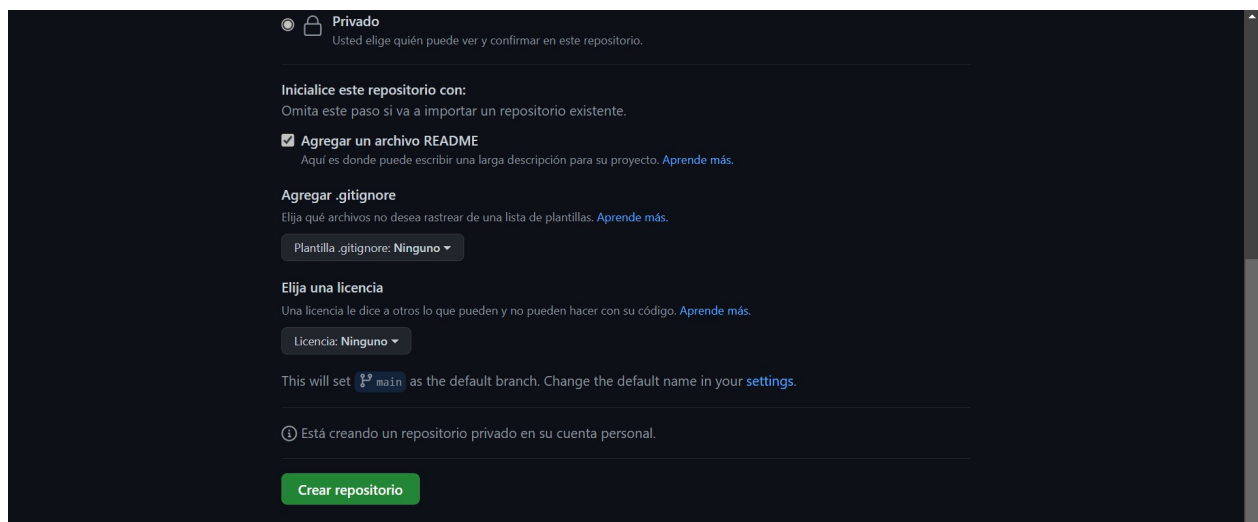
Privado
Usted elige quién puede ver y confirmar en este repositorio.

Inicialice este repositorio con:
Omita este paso si va a importar un repositorio existente.

Agregar un archivo README
Aquí es donde puede escribir una larga descripción para su proyecto. Aprende más.

Agregar .gitignore
Elija qué archivos no desea rastrear de una lista de plantillas. Aprende más.

Plantilla .gitignore: Ninguno

Elija una licencia
Una licencia le dice a otros lo que pueden y no pueden hacer con su código. Aprende más.

Licencia: Ninguno

This will set main as the default branch. Change the default name in your settings.

Está creando un repositorio privado en su cuenta personal.

Crear repositorio